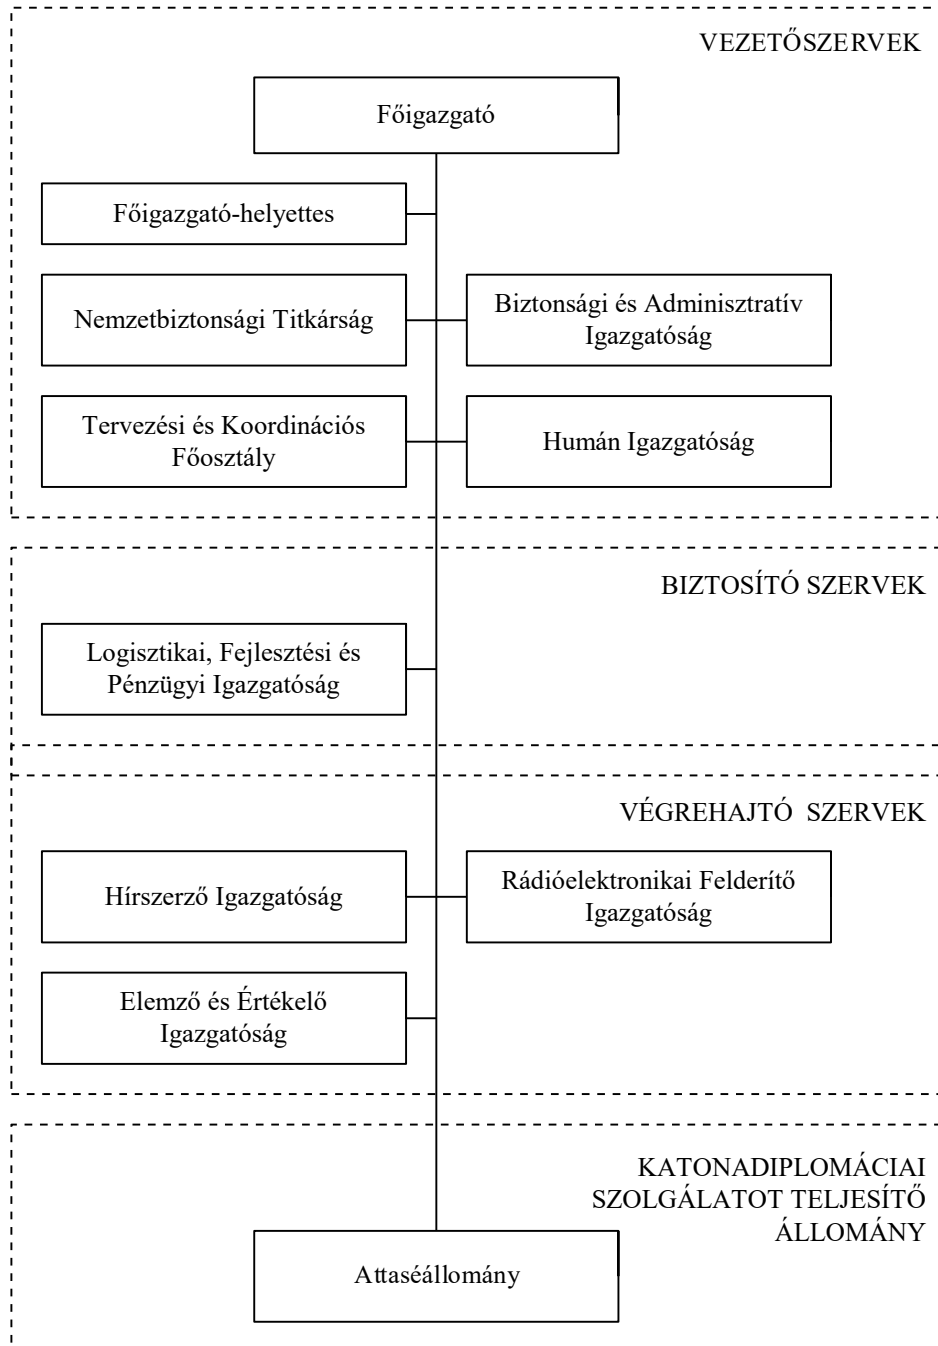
VEZETŐSZERVEK

Főigazgató

Főigazgató-helyettes

Nemzetbiztonsági Titkárság

Biztonsági és Adminisztratív Igazgatóság

Tervezési és Koordinációs Főosztály

Humán Igazgatóság

BIZTOSÍTÓ SZERVEK

Logisztikai, Fejlesztési és Pénzügyi Igazgatóság

VÉGREHAJTÓ SZERVEK

Hírszerző Igazgatóság

Rádióelektronikai Felderítő Igazgatóság

Elemző és Értékelő Igazgatóság

KATONADIPLOMÁCIAI SZOLGÁLATOT TELJESÍTŐ ÁLLOMÁNY

Attaséállomány